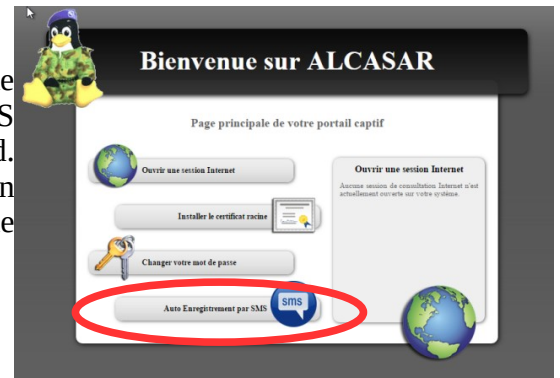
e
S
d.
n
e

Bienvenue sur ALCASAR

Page principale de votre portail captif

Ouvrir une session Internet

Installer le certificat racine

Changer votre mot de passe

Auto Enregistrement par SMS

SMS

Ouvrir une session Internet

Aucune session de consultation Internet n'est actuellement ouverte sur votre système.